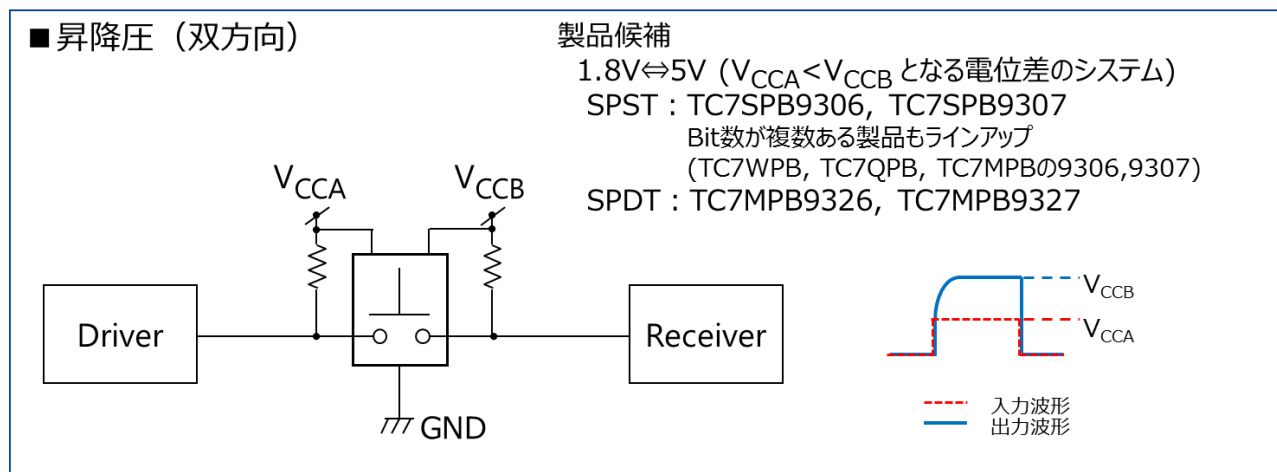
■昇降圧（双方向）

製品候補
1.8V⇔5V ($V_{CCA}$<$V_{CCB}$ となる電位差のシステム)
SPST : TC7SPB9306, TC7SPB9307
Bit数が複数ある製品もラインアップ
(TC7WPB, TC7QPB, TC7MPBの9306,9307)
SPDT : TC7MPB9326, TC7MPB9327

$V_{CCA}$
$V_{CCB}$
Driver
Receiver
GND

$V_{CCB}$
$V_{CCA}$

入力波形
出力波形